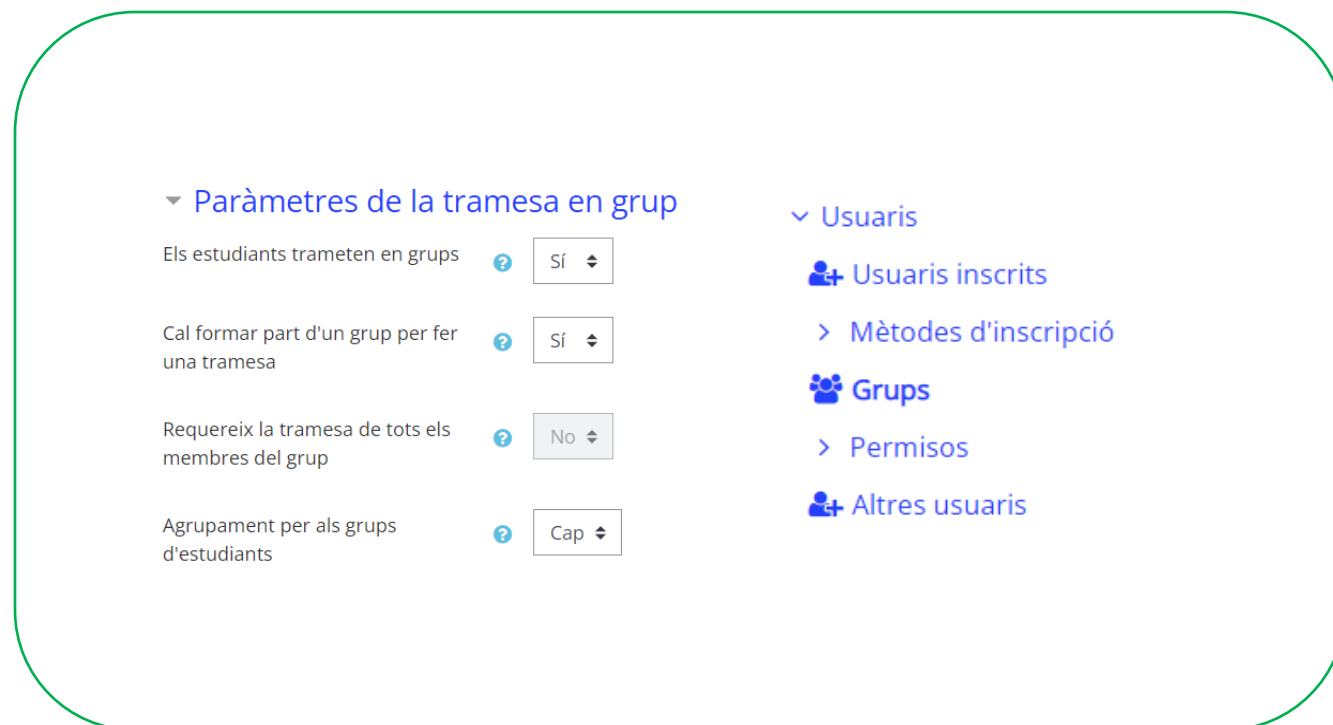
Paràmetres de la tramesa en grup

Els estudiants trameten en grups Sí

Cal formar part d'un grup per fer una tramesa Sí

Requereix la tramesa de tots els membres del grup No

Agrupament per als grups d'estudiants Cap

Usuaris

Usuaris inscrits

Mètodes d'inscripció

Grups

Permisos

Altres usuaris